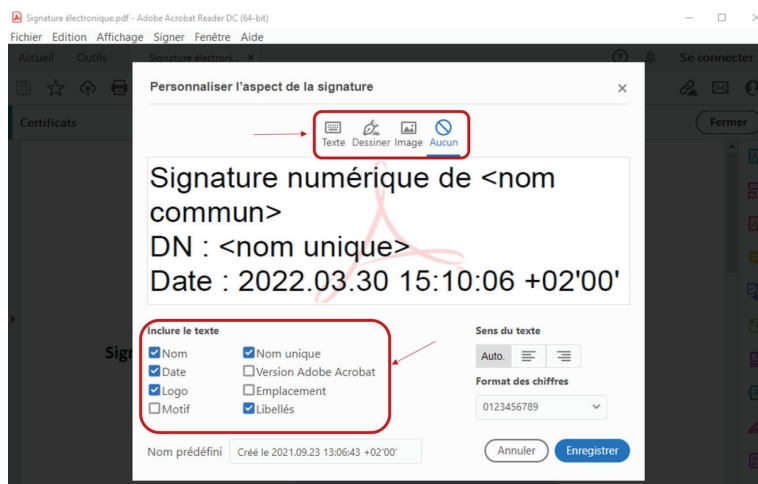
Signature électronique.pdf - Adobe Acrobat Reader DC (64-bit)
Fichier Edition Affichage Signer Fenêtre Aide
Accueil Outils Signature électroni... ×
Se connecter
Certificats
Fermer
Sig

Personnaliser l'aspect de la signature ×

Texte Dessiner Image Aucun

Signature numérique de <nom commun>
DN : <nom unique>
Date : 2022.03.30 15:10:06 +02'00'

Inclure le texte
Nom
Nom unique
Date
Version Adobe Acrobat
Logo
Emplacement
Motif
Libellés

Sens du texte
Auto.

Format des chiffres
0123456789

Nom prédéfini Créé le 2021.09.23 13:06:43 +02'00'

Annuler Enregistrer